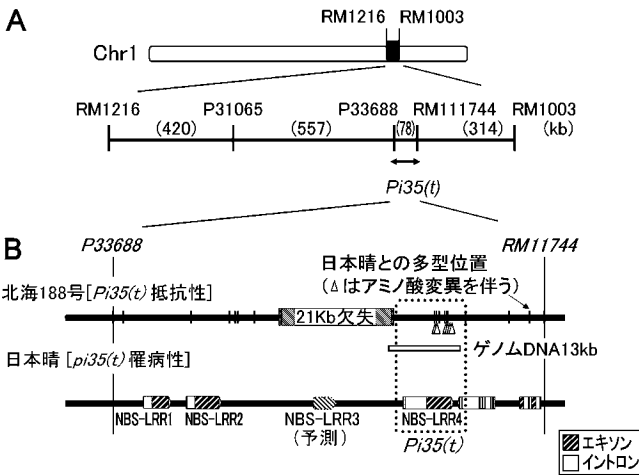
A

RM1216 RM1003

Chr1

RM1216 P31065 P33688 RM111744 RM1003

(420) (557) (78) (314) (kb)

Pi35(t)

B

P33688

RM11744

日本晴との多型位置

(Δはアミノ酸変異を伴う)

北海188号[Pi35(t)抵抗性]

21Kb欠失

日本晴 [pi35(t)罹病性]

ゲノムDNA13kb

NBS-LRR1 NBS-LRR2 NBS-LRR3 (予測) NBS-LRR4

Pi35(t)

エキソン

イントロン